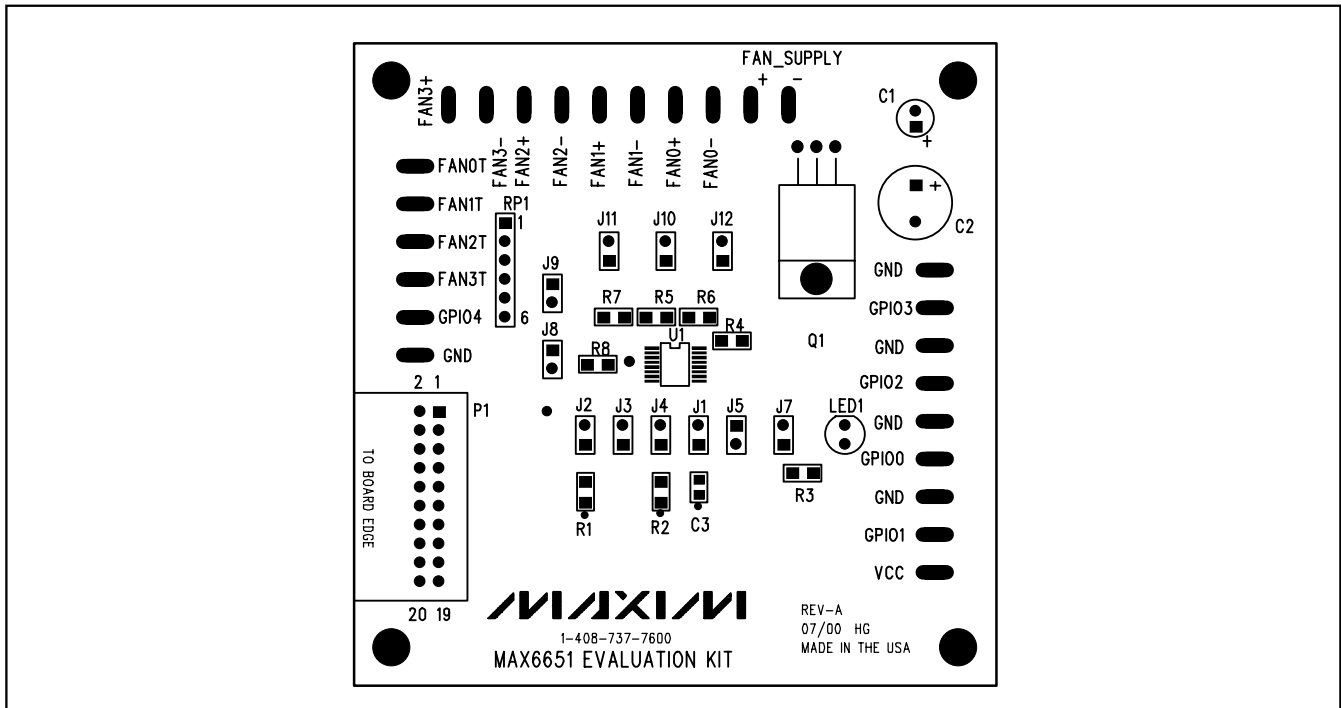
FAN3+
FAN_SUPPLY
+ -
C1
+
FAN3-
FAN2+
FAN2-
FAN1+
FAN1-
FAN0+
FAN0-
FAN0T
FAN1T
FAN2T
FAN3T
GPIO4
GND
RP1
1
6
J11
J10
J12
J9
R7
R5
R6
R4
J8
U1
R8
C2
+
GND
GPIO3
GND
GPIO2
GND
GPIO0
GND
GPIO1
VCC
Q1
2 1
P1
TO BOARD EDGE
J2
J3
J4
J1
J5
J7
LED1
R3
R1
R2
C3
20 19
MAXIM
1-408-737-7600
MAX6651 EVALUATION KIT
REV-A
07/00 HG
MADE IN THE USA